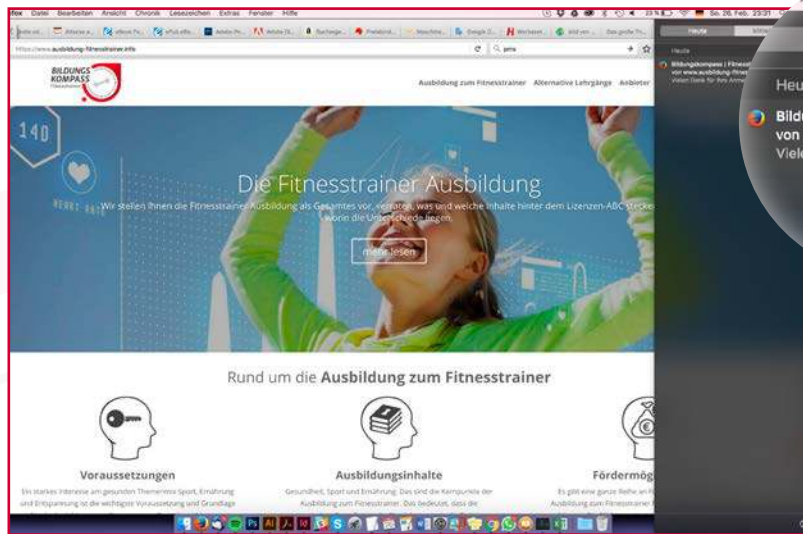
fox Datei Bearbeiten Ansicht Chronik Lesezeichen Extras Fenster Hilfe

Sa. 26. Feb. 23:31

https://www.ausbildung-fitnesstrainer.info

BILDUNGS KOMPASS

Ausbildung zum Fitnesstrainer Alternative Lehrgänge Anbieter

140

HEART RATE

Die Fitnesstrainer Ausbildung

Wir stellen Ihnen die Fitnesstrainer Ausbildung als Gesamtes vor, verraten, was und welche Inhalte hinter dem Lizenzen-ABC stecken und worin die Unterschiede liegen.

mehr lesen

Rund um die **Ausbildung zum Fitnesstrainer**

Voraussetzungen

Ein starkes Interesse am gesunden Themenmix Sport, Ernährung und Entspannung ist die wichtigste Voraussetzung und Grundlage

Ausbildungsinhalte

Gesundheit, Sport und Ernährung: Das sind die Kernpunkte der Ausbildung zum Fitnesstrainer. Das bedeutet, dass die

Fördermög

Es gibt eine ganze Reihe an F Ausbildung zum Fitnesstrainer

Heute

Bildungskompass | Fitnesst von www.ausbildung-fitnes Vielen Dank für Ihre Anme

Heu

Bild von Viele